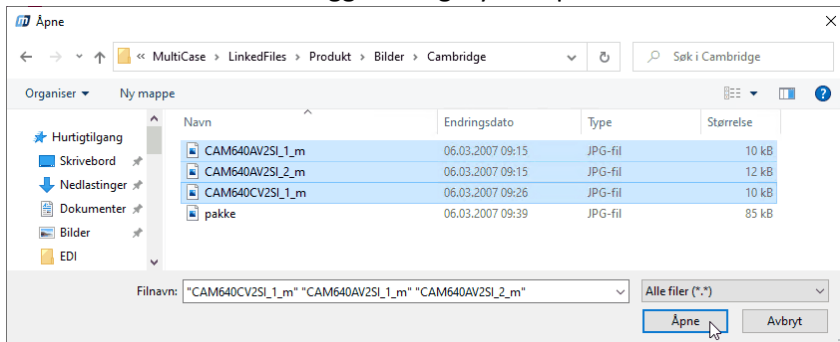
Åpne

« MultiCase › LinkedFiles › Produkt › Bilder › Cambridge

Søk i Cambridge

Organiser ▾ Ny mappe

Hurtigtilgang
Skrivebord
Nedlastinger
Dokumenter
Bilder
EDI

| Navn | Endringsdato | Type | Størrelse |
|---|---|---|---|
| CAM640AV2SI_1_m | 06.03.2007 09:15 | JPG-fil | 10 kB |
| CAM640AV2SI_2_m | 06.03.2007 09:15 | JPG-fil | 12 kB |
| CAM640CV2SI_1_m | 06.03.2007 09:26 | JPG-fil | 10 kB |
| pakke | 06.03.2007 09:39 | JPG-fil | 85 kB |

Filnavn: "CAM640CV2SI_1_m" "CAM640AV2SI_1_m" "CAM640AV2SI_2_m"

Alle filer (*.*)

Åpne Avbryt